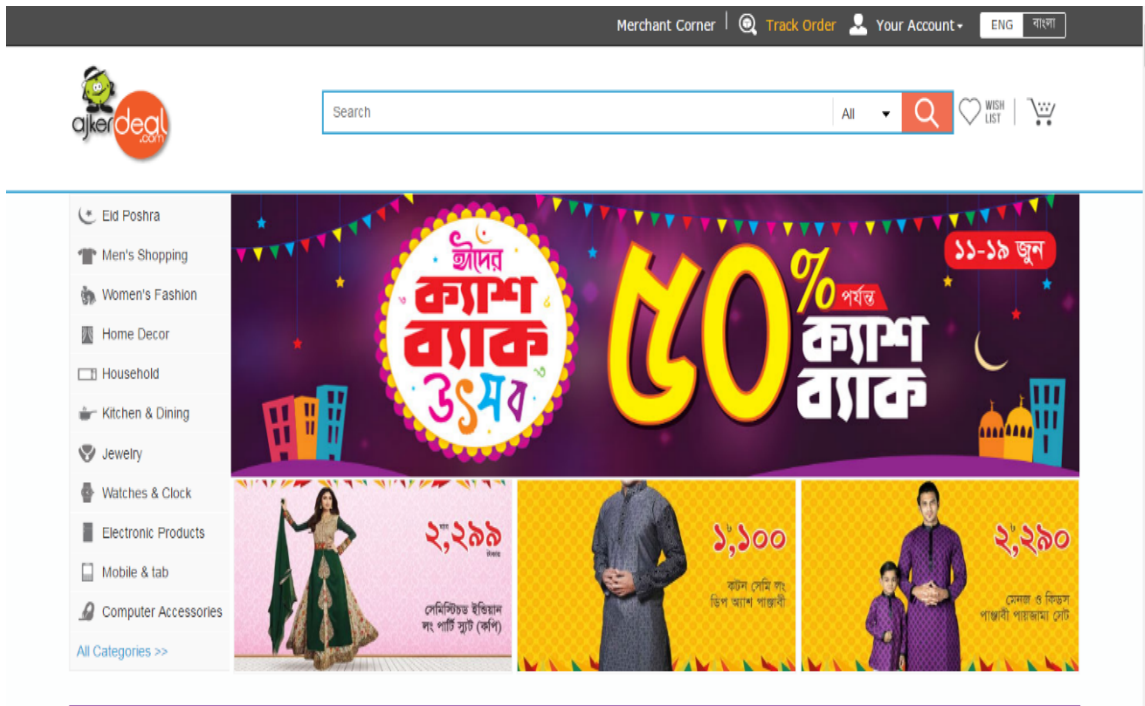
Merchant Corner | Track Order Your Account ENG বাংলা

ajkerdeal.com

Search All

WISH LIST

Eid Poshra
Men's Shopping
Women's Fashion
Home Decor
Household
Kitchen & Dining
Jewelry
Watches & Clock
Electronic Products
Mobile & tab
Computer Accessories
All Categories >>

ঈদের ক্যাশ ব্যাক উৎসব

৫০% পর্যন্ত ক্যাশ ব্যাক

১১-১৯ জুন

৳ ২,২৯৯ টাকা
সেমিস্টিচড ইন্ডিয়ান লং পার্টি স্যুট (কপি)

৳ ১,১০০
কটন সেমি লং ডিপ অ্যাশ পাঞ্জাবী

৳ ২,২৯০
মেনজ ও কিডস পাঞ্জাবী পায়জামা সেট